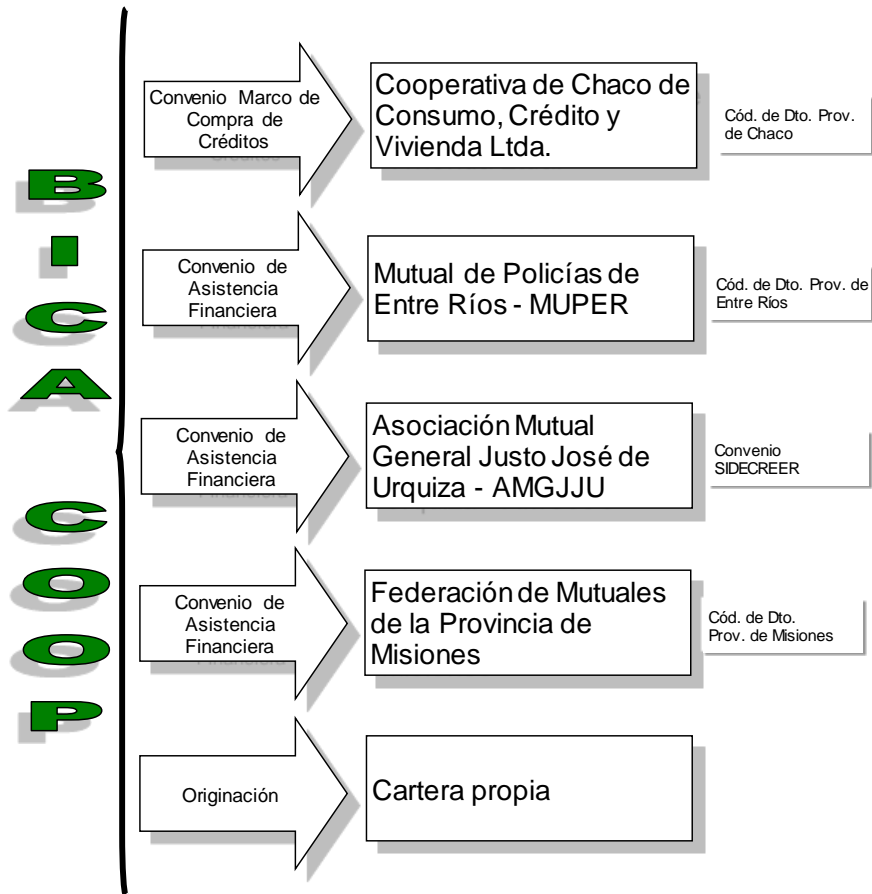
B
I
C
A

C
O
O
P

Convenio Marco de Compra de Créditos

Cooperativa de Chaco de Consumo, Crédito y Vivienda Ltda.

Cód. de Dto. Prov. de Chaco

Convenio de Asistencia Financiera

Mutual de Policías de Entre Ríos - MUPER

Cód. de Dto. Prov. de Entre Ríos

Convenio de Asistencia Financiera

Asociación Mutual General Justo José de Urquiza - AMGJJU

Convenio SIDECREER

Convenio de Asistencia Financiera

Federación de Mutuales de la Provincia de Misiones

Cód. de Dto. Prov. de Misiones

Originación

Cartera propia